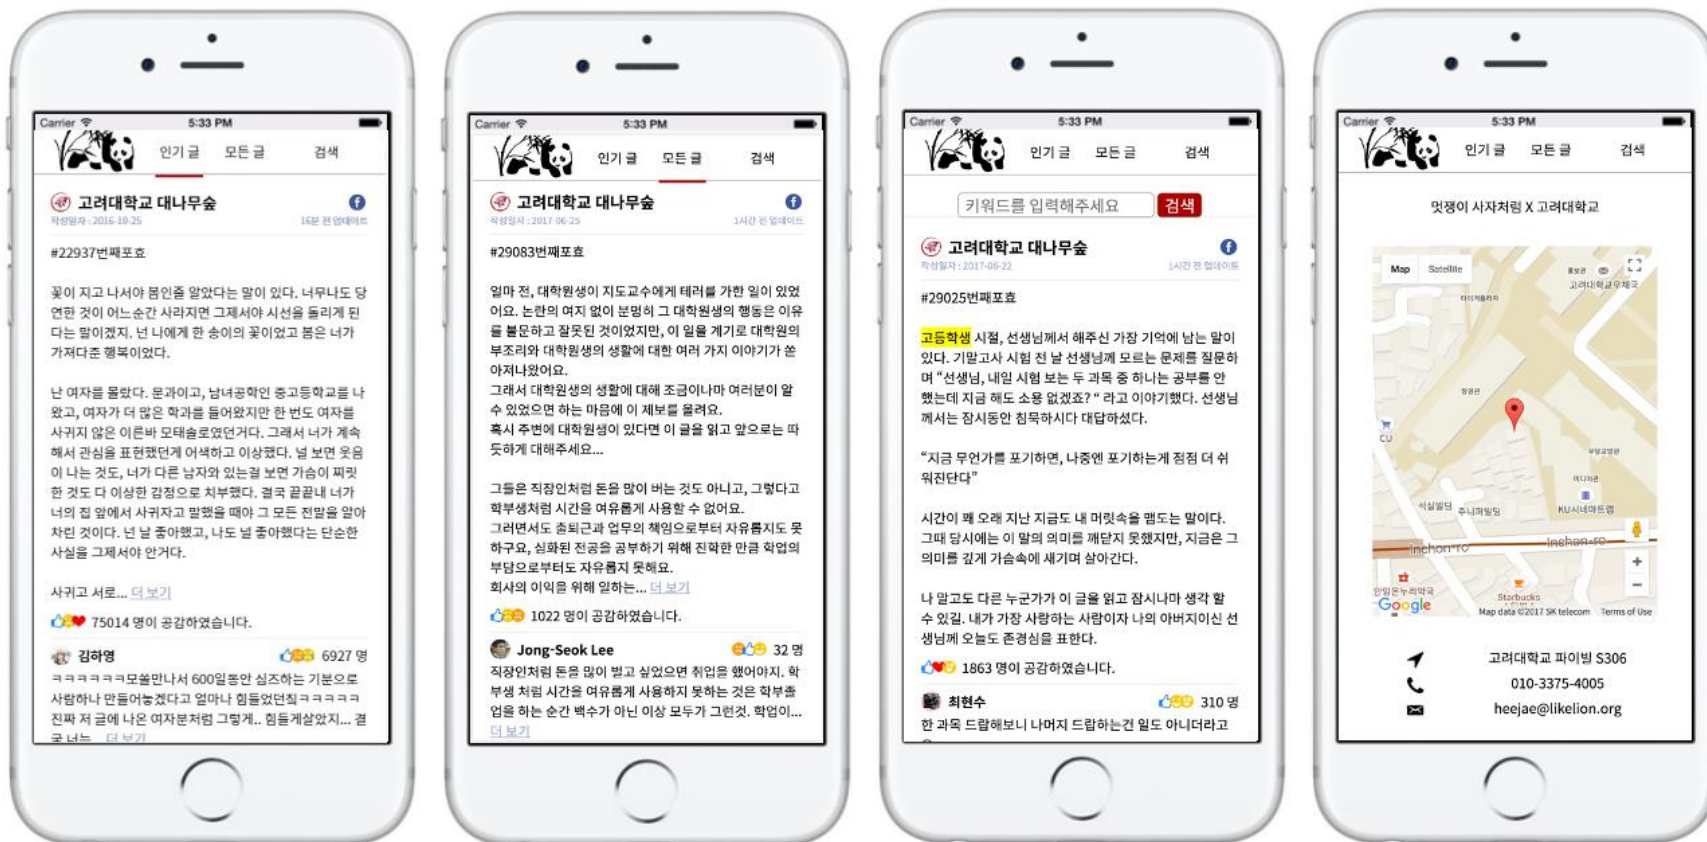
Carrier 5:33 PM

인기 글 모든 글 검색

고려대학교 대나무숲

작성일자 : 2016-10-25 16분 전 업데이트

#22937번째포효

꽃이 지고 나서야 봄인줄 알았다는 말이 있다. 너무나도 당연한 것이 어느순간 사라지면 그제서야 시선을 돌리게 된다는 말이겠지. 넌 나에게 한 송이의 꽃이었고 봄은 너가 가져다준 행복이었다.

난 여자를 몰랐다. 문과이고, 남녀공학인 중고등학교를 나왔고, 여자가 더 많은 학과를 들어왔지만 한 번도 여자를 사귀지 않은 이른바 모태솔로였던거다. 그래서 너가 계속 해서 관심을 표현했던게 어색하고 이상했다. 널 보면 웃음이 나는 것도, 너가 다른 남자와 있는걸 보면 가슴이 찌릿한 것도 다 이상한 감정으로 치부했다. 결국 끝끝내 너가 너의 집 앞에서 사귀자고 말했을 때야 그 모든 전말을 알아차린 것이다. 넌 날 좋아했고, 나도 널 좋아했다는 단순한 사실을 그제서야 안거다.

사귀고 서로... 더 보기

75014 명이 공감하였습니다.

김하영 6927 명

ㅋㅋㅋㅋㅋㅋ모쏠민나서 600일동안 심즈하는 기분으로 사랑하나 만들어놓겠다고 얼마나 힘들었던징ㅋㅋㅋㅋㅋ 진짜 저 글에 나온 여자분처럼 그렇게.. 힘들게살았지... 결국 너는... 더 보기

Carrier 5:33 PM

인기 글 모든 글 검색

고려대학교 대나무숲

작성일자 : 2017-06-25 1시간 전 업데이트

#29083번째포효

얼마 전, 대학원생이 지도교수에게 테러를 가한 일이 있었어요. 논란의 여지 없이 분명히 그 대학원생의 행동은 이유를 불문하고 잘못된 것이었지만, 이 일을 계기로 대학원의 부조리와 대학원생의 생활에 대한 여러 가지 이야기가 쏟아져나왔어요.
그래서 대학원생의 생활에 대해 조금이나마 여러분이 알 수 있었으면 하는 마음에 이 제보를 올려요.
혹시 주변에 대학원생이 있다면 이 글을 읽고 앞으로는 따듯하게 대해주세요...

그들은 직장인처럼 돈을 많이 버는 것도 아니고, 그렇다고 학부생처럼 시간을 여유롭게 사용할 수 없어요.
그러면서도 총퇴근과 업무의 책임으로부터 자유롭지도 못하구요, 심화된 전공을 공부하기 위해 진학한 만큼 학업의 부담으로부터도 자유롭지 못해요.
회사의 이익을 위해 일하는... 더 보기

1022 명이 공감하였습니다.

Jong-Seok Lee 32 명

직장인처럼 돈을 많이 벌고 싶었으면 취업을 했어야지. 학부생 처럼 시간을 여유롭게 사용하지 못하는 것은 학부졸업을 하는 순간 백수가 아닌 이상 모두가 그런것. 학업이... 더 보기

Carrier 5:33 PM

인기 글 모든 글 검색

키워드를 입력해주세요 검색

고려대학교 대나무숲

작성일자 : 2017-06-22 1시간 전 업데이트

#29025번째포효

고등학생 시절, 선생님께서 해주신 가장 기억에 남는 말이 있다. 기말고사 시험 전 날 선생님께 모르는 문제를 질문하며 "선생님, 내일 시험 보는 두 과목 중 하나는 공부를 안 했는데 지금 해도 소용 없겠죠?" 라고 이야기했다. 선생님께서는 잠시동안 침묵하시다 대답하셨다.

"지금 무언가를 포기하면, 나중엔 포기하는게 점점 더 쉬워진단다"

시간이 꽤 오래 지난 지금도 내 머릿속을 맴도는 말이다. 그때 당시에는 이 말의 의미를 깨닫지 못했지만, 지금은 그 의미를 깊게 가슴속에 새기며 살아간다.

나 말고도 다른 누군가가 이 글을 읽고 잠시나마 생각 할 수 있길. 내가 가장 사랑하는 사람이자 나의 아버지이신 선생님께 오늘도 존경심을 표한다.

1863 명이 공감하였습니다.

최현수 310 명

한 과목 드랍해보니 나머지 드랍하는건 일도 아니더라고

Carrier 5:33 PM

인기 글 모든 글 검색

멋쟁이 사자처럼 X 고려대학교

Map Satellite

고려대학교우체국

CU

석실빌딩 주니퍼빌딩 KU시네마트랩

Inchon-ro Inchon-ro

Starbucks

Google Map data ©2017 SK telecom Terms of Use

고려대학교 파이빌 S306

010-3375-4005

heejae@likelion.org